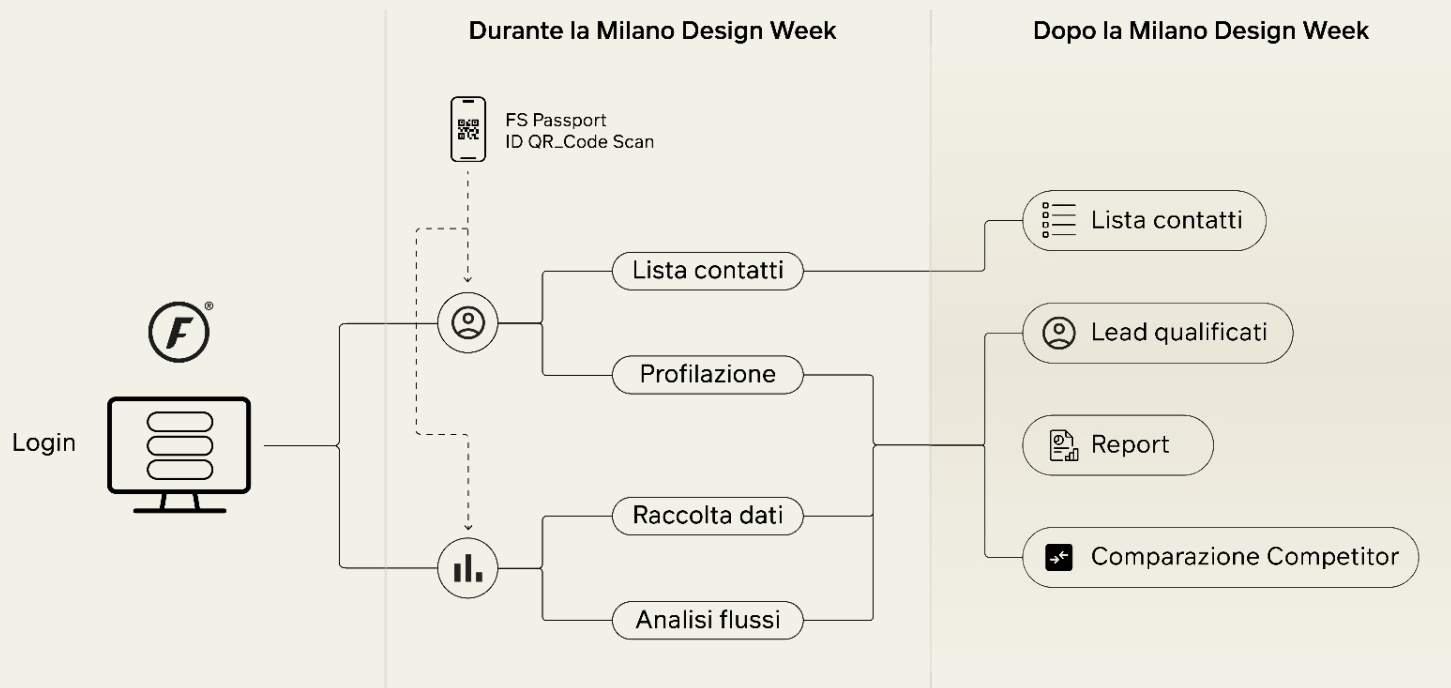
Durante la Milano Design Week

Dopo la Milano Design Week

FS Passport
ID QR_Code Scan

Login

Lista contatti

Profilazione

Raccolta dati

Analisi flussi

Lista contatti

Lead qualificati

Report

Comparazione Competitor